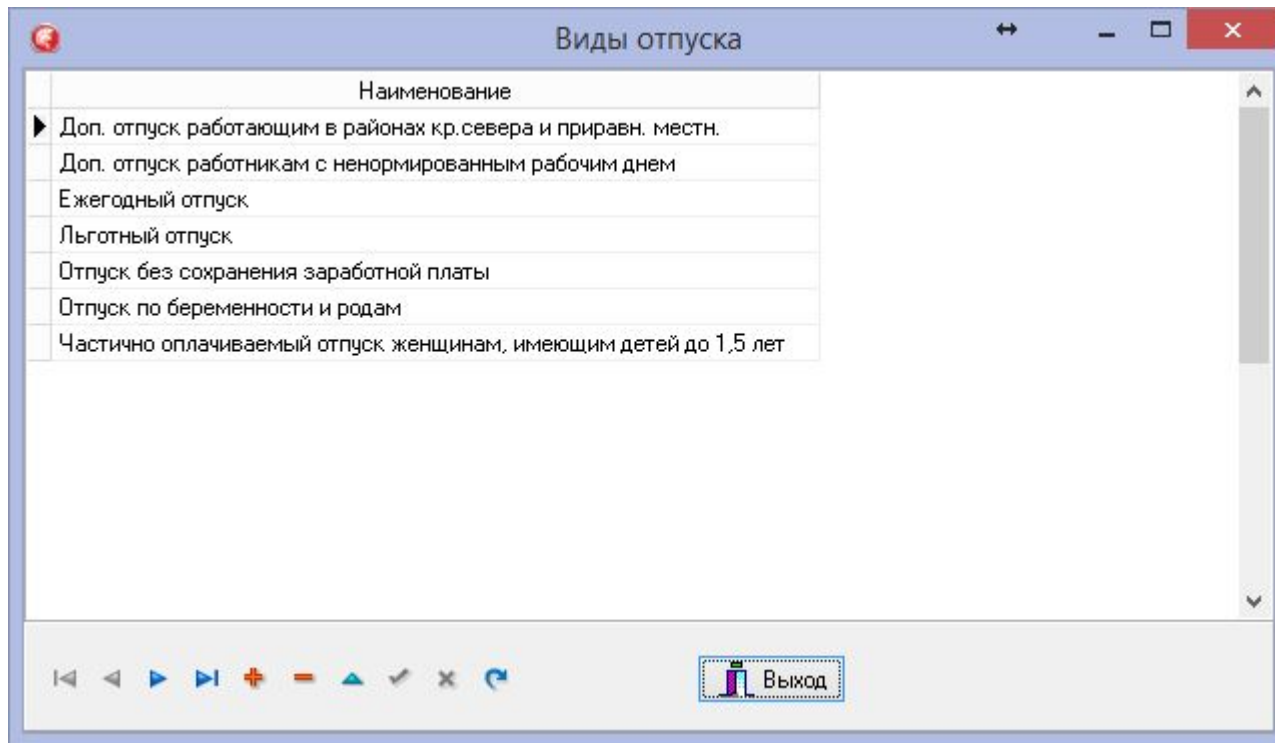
Виды отпуска

| Наименование |
|---|
| Доп. отпуск работающим в районах кр.севера и приравн. местн. |
| Доп. отпуск работникам с ненормированным рабочим днем |
| Ежегодный отпуск |
| Льготный отпуск |
| Отпуск без сохранения заработной платы |
| Отпуск по беременности и родам |
| Частично оплачиваемый отпуск женщинам, имеющим детей до 1,5 лет |

Выход